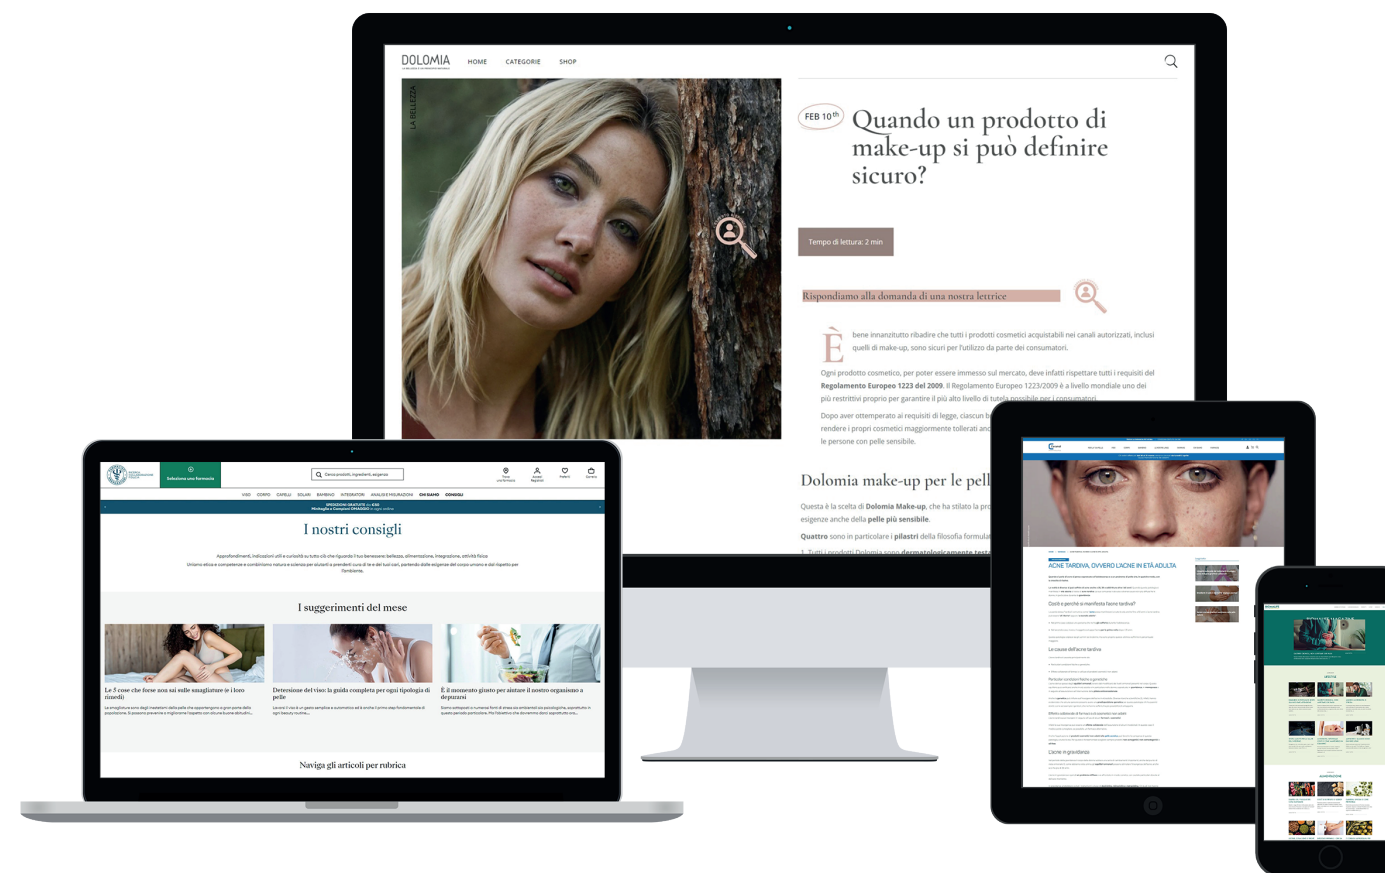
DOLOMIA

HOME CATEGORIE SHOP

LA BELLEZZA

FEB 10th

Quando un prodotto di make-up si può definire sicuro?

Tempo di lettura: 2 min

Rispondiamo alla domanda di una nostra lettrice

È bene innanzitutto ribadire che tutti i prodotti cosmetici acquistabili nei canali autorizzati, inclusi quelli di make-up, sono sicuri per l'utilizzo da parte dei consumatori.

Ogni prodotto cosmetico, per poter essere immesso sul mercato, deve infatti rispettare tutti i requisiti del Regolamento Europeo 1223 del 2009. Il Regolamento Europeo 1223/2009 è a livello mondiale uno dei più restrittivi proprio per garantire il più alto livello di tutela possibile per i consumatori.

Dopo aver ottemperato ai requisiti di legge, ciascun b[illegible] rendere i propri cosmetici maggiormente tollerati anc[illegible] le persone con pelle sensibile.

Dolomia make-up per le pell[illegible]

Questa è la scelta di Dolomia Make-up, che ha stilato la pro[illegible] esigenze anche della pelle più sensibile.

Quattro sono in particolare i pilastri della filosofia formulat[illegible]

1. Tutti i prodotti Dolomia sono dermatologicamente testa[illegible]

Seleziona una farmacia

Cerca prodotti, ingredienti, esigenze

VISO CORPO CAPELLI SOLARI BAMBINO INTEGRATORI ANALISI E MISURAZIONI CHI SIAMO CONSIGLI

I nostri consigli

I suggerimenti del mese

Le 5 cose che forse non sai sulle smagliature (e i loro rimedi)

Detersione del viso: la guida completa per ogni tipologia di pelle

È il momento giusto per aiutare il nostro organismo a depurarsi

Naviga gli articoli per rubrica

ACNE TARDIVA, OVVERO L'ACNE IN ETÀ ADULTA

Cos'è e perché si manifesta l'acne tardiva?

Le cause dell'acne tardiva

L'acne in gravidanza